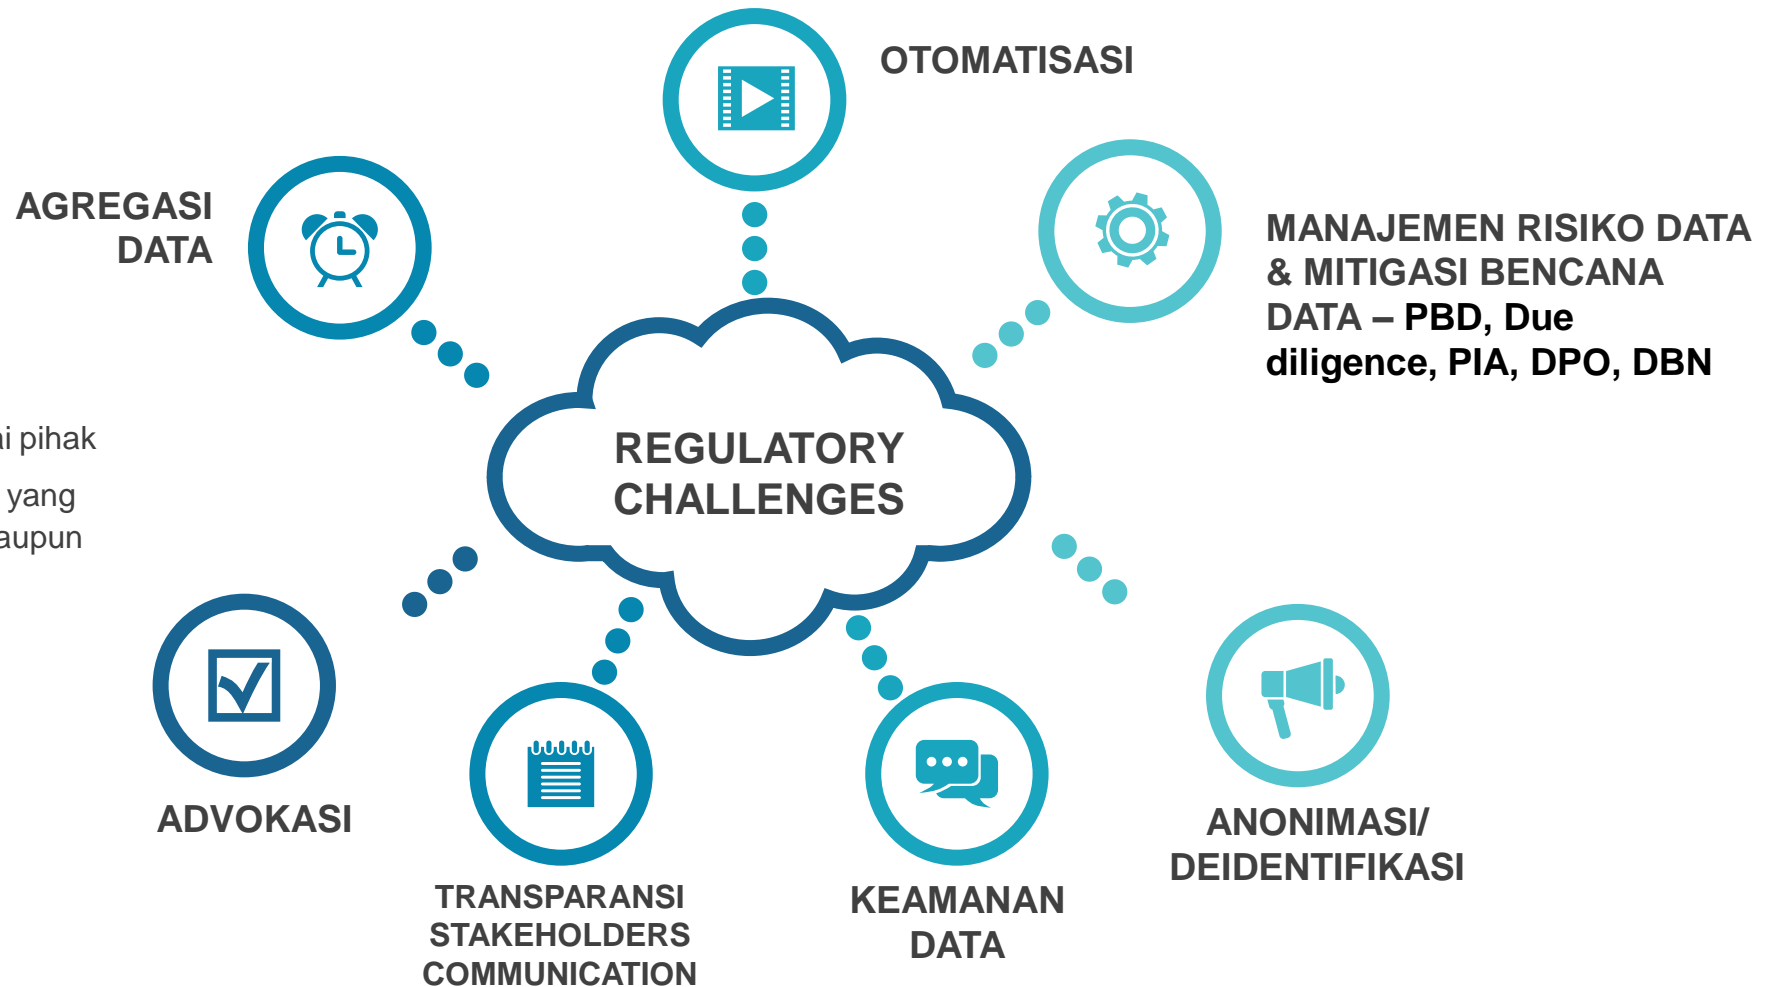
OTOMATISASI

AGREGASI DATA

MANAJEMEN RISIKO DATA & MITIGASI BENCANA DATA – PBD, Due diligence, PIA, DPO, DBN

i pihak

yang
aupun

REGULATORY CHALLENGES

ADVOKASI

TRANSPARANSI STAKEHOLDERS COMMUNICATION

KEAMANAN DATA

ANONIMASI/ DEIDENTIFIKASI